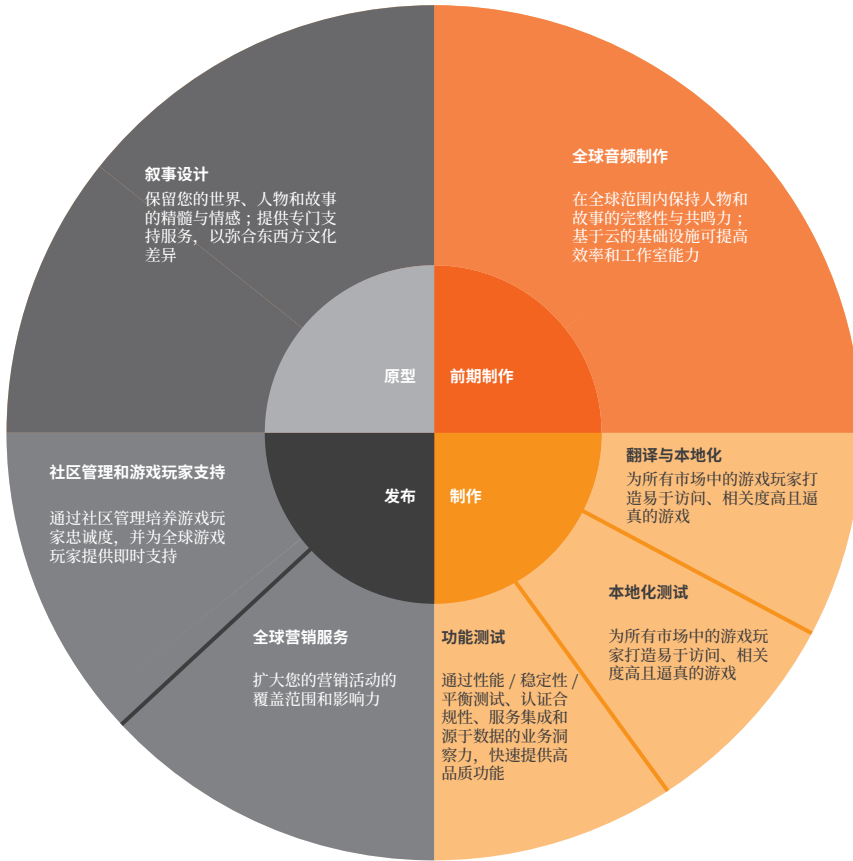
叙事设计

保留您的世界、人物和故事的精髓与情感；提供专门支持服务，以弥合东西方文化差异

全球音频制作

在全球范围内保持人物和故事的完整性与共鸣力；基于云的基础设施可提高效率和工作室能力

原型

前期制作

发布

制作

社区管理和游戏玩家支持

通过社区管理培养游戏玩家忠诚度，并为全球游戏玩家提供即时支持

翻译与本地化

为所有市场中的游戏玩家打造易于访问、相关度高且逼真的游戏

本地化测试

为所有市场中的游戏玩家打造易于访问、相关度高且逼真的游戏

全球营销服务

扩大您的营销活动的覆盖范围和影响力

功能测试

通过性能 / 稳定性 / 平衡测试、认证合规性、服务集成和源于数据的业务洞察力，快速提供高品质功能